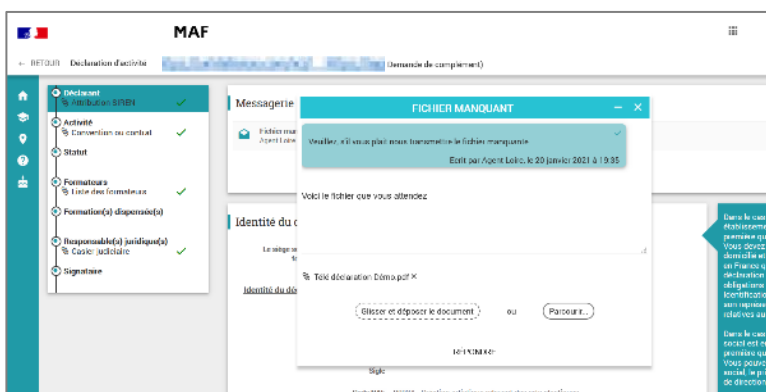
MAF

← RETOUR Déclaration d'activité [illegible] Demande de complément)

Déclarant
Attribution SIREN
Activité
Convention ou contrat
Statut
Formateurs
Liste des formateurs
Formation(s) dispensée(s)
Responsable(s) juridique(s)
Casier judiciaire
Signataire

Messagerie

Fichier man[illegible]
Agent Loire

FICHIER MANQUANT

Veuillez, s'il vous plaît nous transmettre le fichier manquante

Ecrit par Agent Loire, le 20 janvier 2021 à 15:05

Voici le fichier que vous attendez

Télé déclaration Démo.pdf ×

Glisser et déposer le document ou Parcourir...

RÉPONDRE

Identité du d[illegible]

Le siège so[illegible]

Identité du déc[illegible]

Sigle

Dans le cas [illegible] établissem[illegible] première qu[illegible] Vous devez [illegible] domicilié et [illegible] en France q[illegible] déclaration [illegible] obligatoire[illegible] identificatio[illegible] son représ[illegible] relatives au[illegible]

Dans le cas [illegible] social est en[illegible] première qu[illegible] Vous pouve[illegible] social, le p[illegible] de direction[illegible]